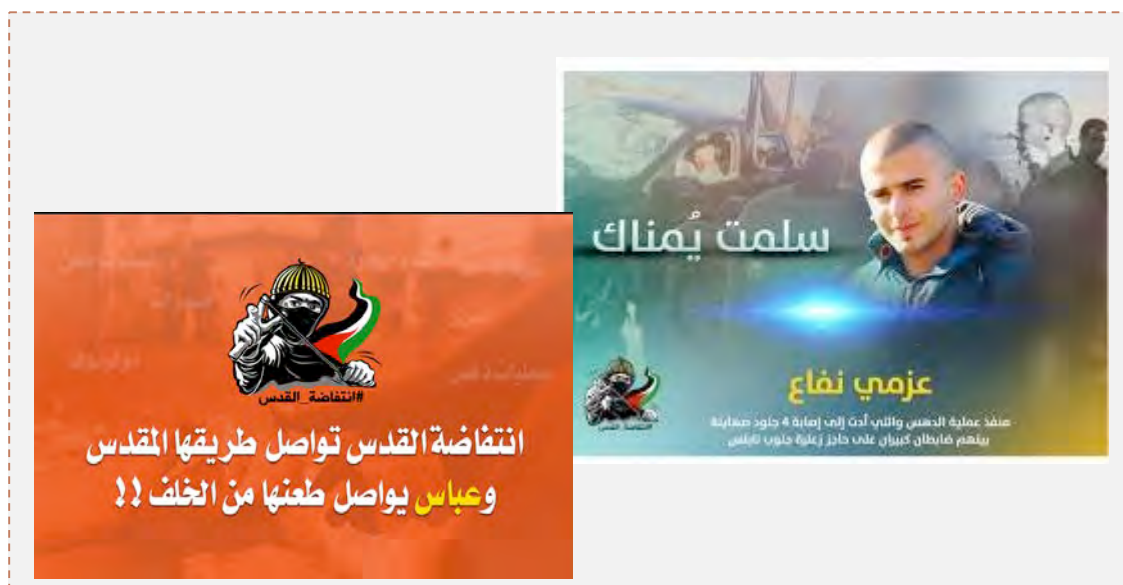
سلمت يُمناك

عزمي نفاع

منفذ عملية الدهس والتي أدت إلى إصابة 4 جنود صهاينة بينهم ضابطان كبيران على حاجز زعترة جنوب نابلس

#انتفاضة_القدس

#انتفاضة_القدس

انتفاضة القدس تواصل طريقها المقدس
وعباس يواصل طعنها من الخلف !!